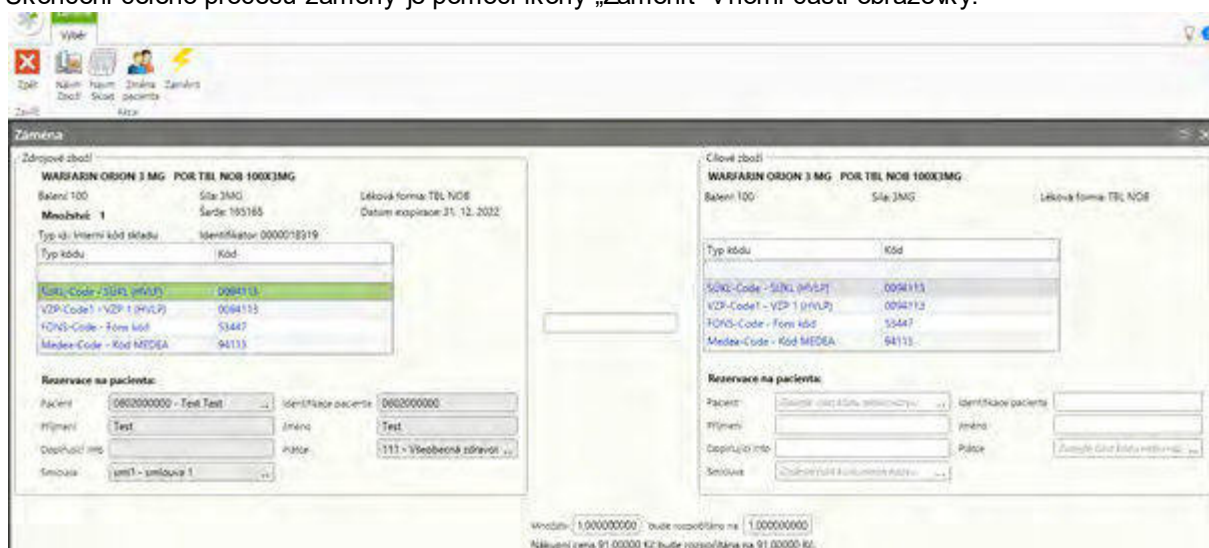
Výběr

Zpět Návrh Zboží Návrh Skupi. Změna pacienta Zaměnit

Zavřít Akce

Záměna

Zdrojové zboží

WARFARIN ORION 3 MG POR TBL NOB 100X3MG

Balení 100 Síla 3MG Léková forma: TBL NOB

Množství: 1 Šarže: 195165 Datum expirace: 31. 12. 2022

Typ kódu: Interní kód skladu Identifikátor: 0000018319

| Typ kódu | Kód |
|---|---|
| SÚKL-Code - SÚKL (HVLP) | 0094113 |
| VZP-Code1 - VZP 1 (HVLP) | 0094113 |
| FONS-Code - Fons kód | 53447 |
| Medea-Code - Kód MEDEA | 94113 |

Rezervace na pacienta:

Pacient 0802000000 - Test Test Identifikace pacienta 0802000000

Příjmení Test Jméno Test

Doplňující info Pojišťovna 111 - Všeobecná zdravotní

Smlouva sml1 - smlouva 1

Cílové zboží

WARFARIN ORION 3 MG POR TBL NOB 100X3MG

Balení 100 Síla 3MG Léková forma TBL NOB

| Typ kódu | Kód |
|---|---|
| SÚKL-Code - SÚKL (HVLP) | 0094113 |
| VZP-Code1 - VZP 1 (HVLP) | 0094113 |
| FONS-Code - Fons kód | 53447 |
| Medea-Code - Kód MEDEA | 94113 |

Rezervace na pacienta:

Pacient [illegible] Identifikace pacienta

Příjmení Jméno

Doplňující info Pojišťovna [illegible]

Smlouva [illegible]

Množství 1,000000000 bude rozpočítáno na 1,000000000

Nákupní cena 91,00000 Kč bude rozpočítána na 91,00000 Kč